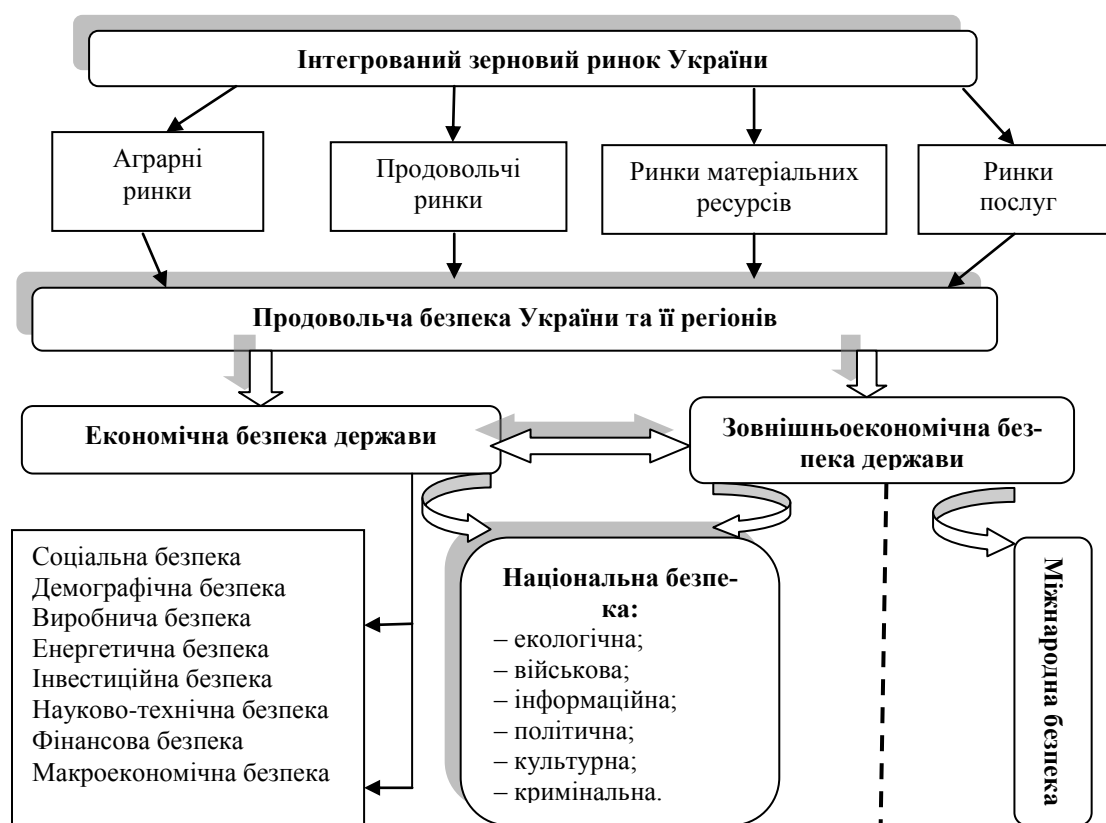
Інтегрований зерновий ринок України

Аграрні ринки

Продовольчі ринки

Ринки матеріальних ресурсів

Ринки послуг

Продовольча безпека України та її регіонів

Економічна безпека держави

Зовнішньоекономічна безпека держави

Соціальна безпека
Демографічна безпека
Виробнича безпека
Енергетична безпека
Інвестиційна безпека
Науково-технічна безпека
Фінансова безпека
Макроекономічна безпека

Національна безпека:
– екологічна;
– військова;
– інформаційна;
– політична;
– культурна;
– кримінальна.

Міжнародна безпека